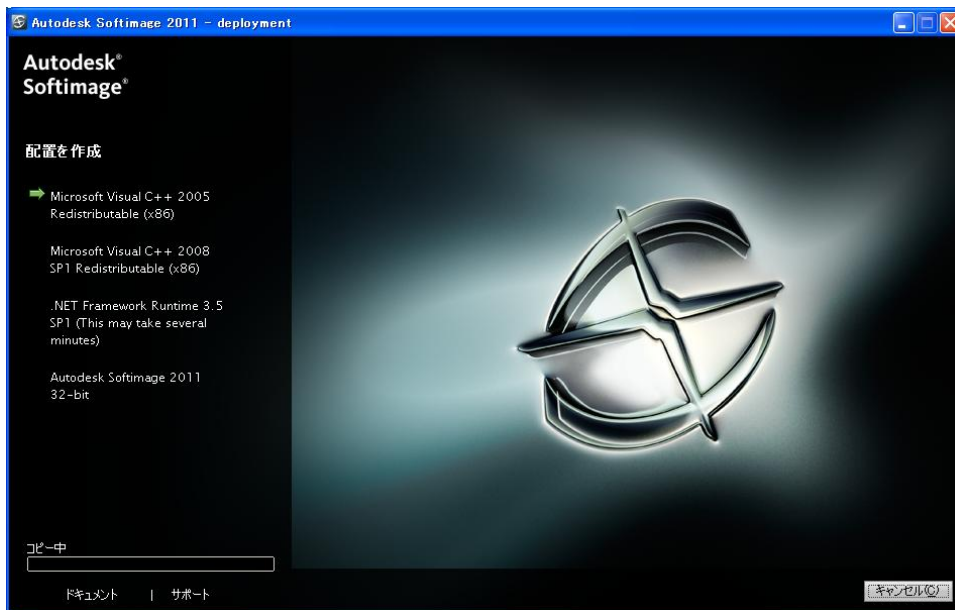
Autodesk Softimage 2011 - deployment

Autodesk®
Softimage®

配置を作成

Microsoft Visual C++ 2005 Redistributable (x86)

Microsoft Visual C++ 2008 SP1 Redistributable (x86)

.NET Framework Runtime 3.5 SP1 (This may take several minutes)

Autodesk Softimage 2011 32-bit

コピー中

ドキュメント | サポート

キャンセル(C)